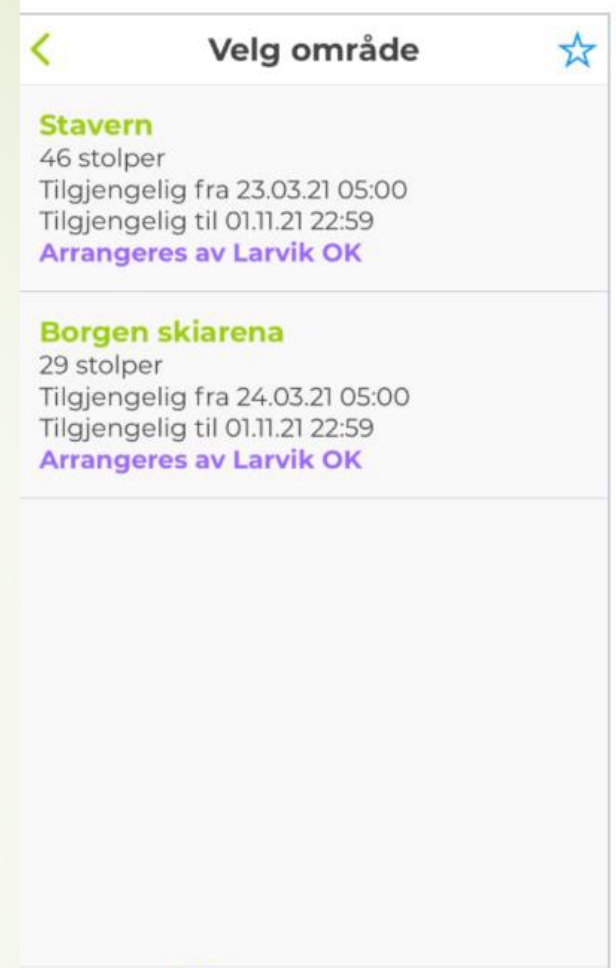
<

Velg område

☆

Stavern
46 stolper
Tilgjengelig fra 23.03.21 05:00
Tilgjengelig til 01.11.21 22:59
Arrangeres av Larvik OK

Borgen skiarena
29 stolper
Tilgjengelig fra 24.03.21 05:00
Tilgjengelig til 01.11.21 22:59
Arrangeres av Larvik OK